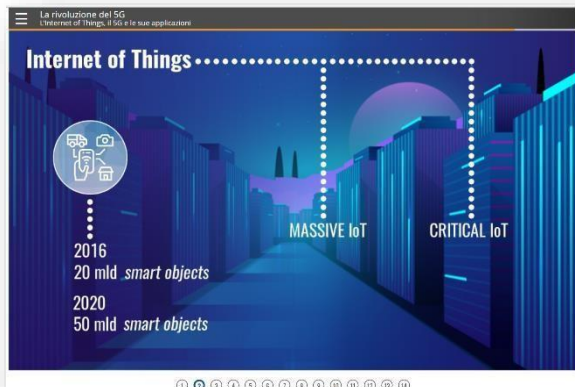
La rivoluzione del 5G
L'Internet of Things, il 5G e le sue applicazioni

Internet of Things

MASSIVE IoT

CRITICAL IoT

2016
20 mld smart objects

2020
50 mld smart objects

1 2 3 4 5 6 7 8 9 10 11 12 13 14